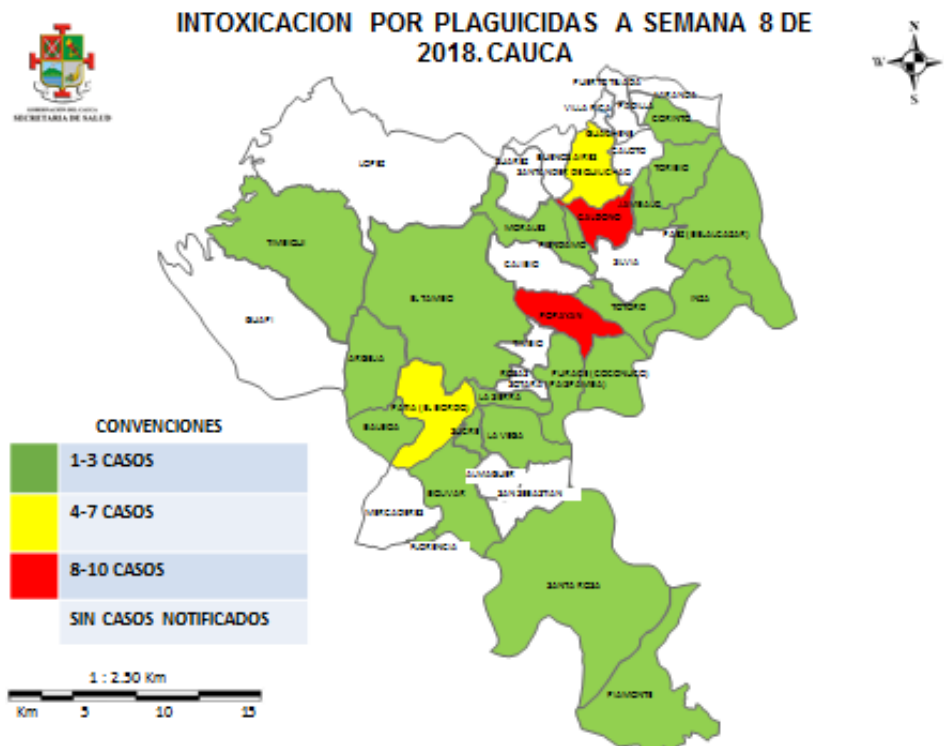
INTOXICACION POR PLAGUICIDAS A SEMANA 8 DE 2018. CAUCA

GOBERNACIÓN DEL CAUCA
SECRETARIA DE SALUD

N
W
S

PUERTO TEJADA
MIRANDA
VILLA RICA
PADILLA
CORINTO
GUACHENE
CALOTO
SUAREZ
BUENOS AIRES
SANTANDER DE QUILICHAO
TORIBIO
LOPEZ
JAMBALO
CALDONO
MORALES
PAEZ (BELALCAZAR)
PIENDAMO
TIMBIQUI
CAJIBIO
SILVIA
TOTORO
EL TAMBO
POPAYAN
INZA
GUAPI
TIMBIO
ARGELIA
ROSAS
SOTARA
PURACE (COCONUCO)
PAISPAMBA
PATIA (EL BORDO)
LA SIERRA
BALBOA
SUCRE
LA VEGA
ALMAGUER
SAN SEBASTIAN
BOLIVAR
MERCADERES
FLORENCIA
SANTA ROSA
PIAMONTE

CONVENCIONES
| 1-3 CASOS |
| 4-7 CASOS |
| 8-10 CASOS |
| SIN CASOS NOTIFICADOS |

1 : 2.50 Km
Km 5 10 15